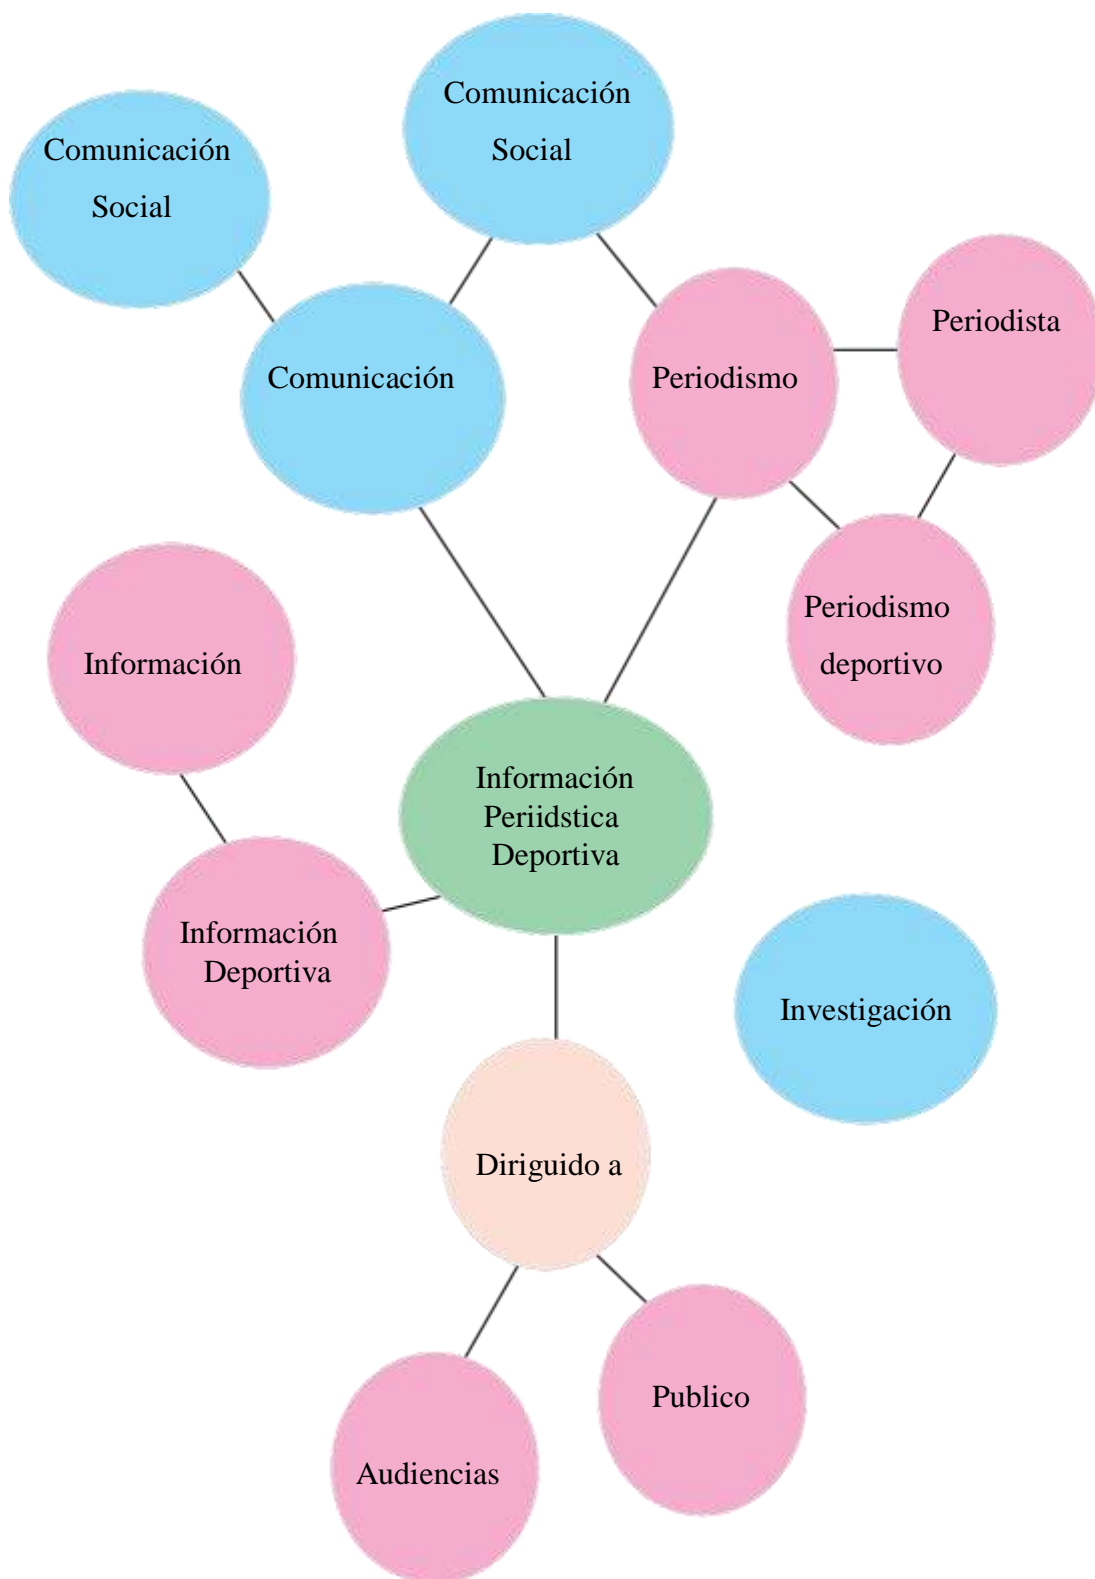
Comunicación Social

Comunicación Social

Comunicación

Periodismo

Periodista

Periodismo deportivo

Información

Información Periidstica Deportiva

Información Deportiva

Investigación

Dirigido a

Audiencias

Publico